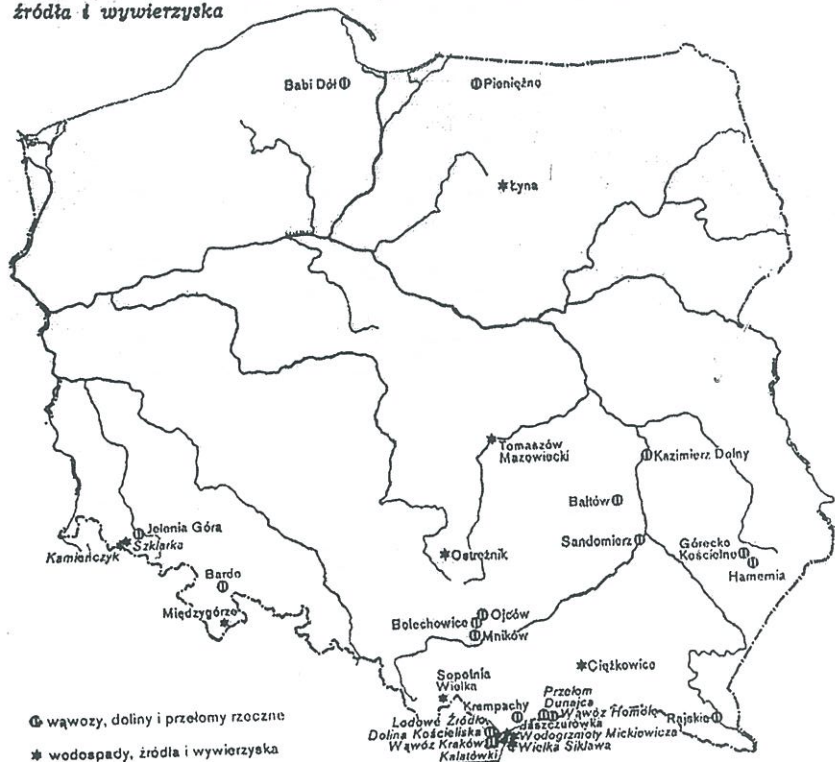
źródła i wywierzyska

Babi Dół
Pieniężno
Łyna
Tomaszów Mazowiecki
Kazimierz Dolny
Bałtów
Jelenia Góra
Szklarka
Kamieńczyk
Sandomierz
Górecko Kościelne
Hamernia
Ostrężnik
Bardo
Międzygórze
Bolechowice
Ojców
Mników
Sopotnia Wielka
Ciężkowice
Krempachy
Przełom Dunajca
Wąwóz Homole
Lodowe Źródło
Dolina Kościeliska
Wąwóz Kraków
Kalatówki
Jaszczurówka
Wodogrzmoty Mickiewicza
Wielka Siklawa
Rajskie

wąwozy, doliny i przełomy rzeczne
wodospady, źródła i wywierzyska